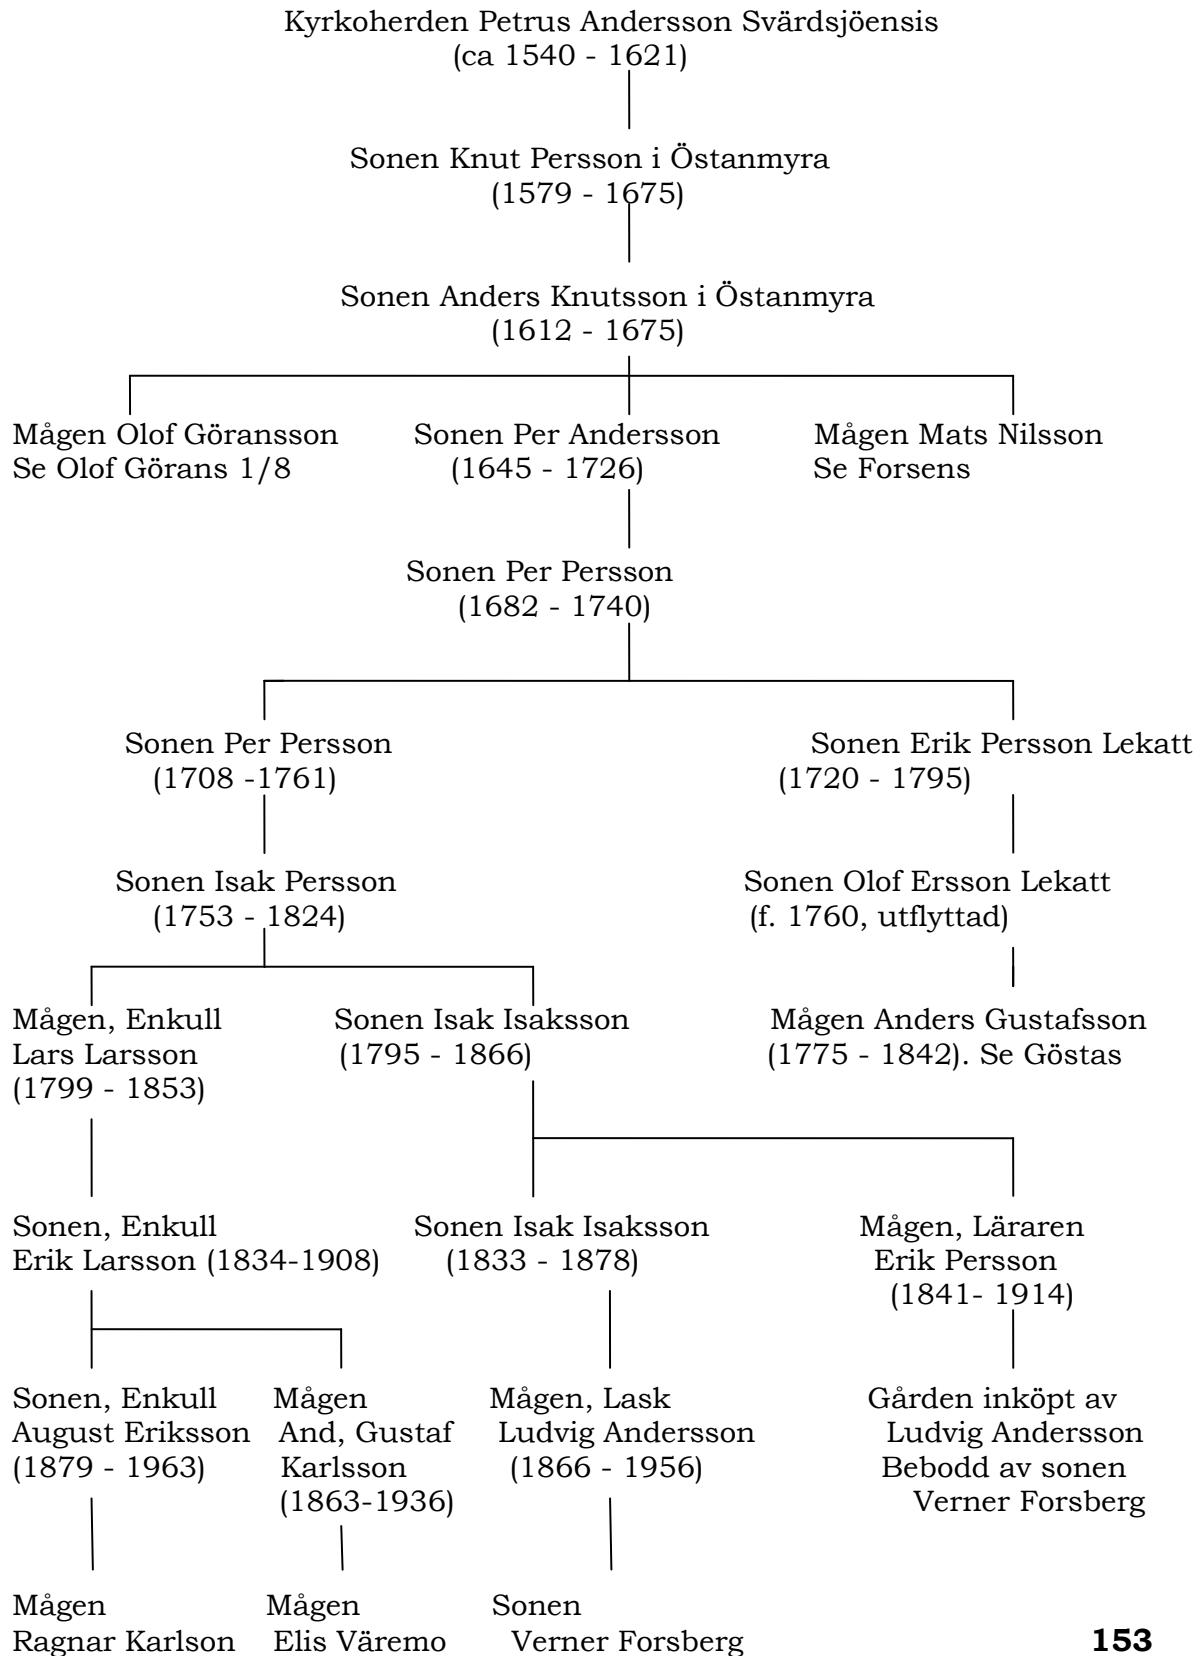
Kyrkoherden Petrus Andersson Svärdsjöensis
(ca 1540 - 1621)

Sonen Knut Persson i Östanmyra
(1579 - 1675)

Sonen Anders Knutsson i Östanmyra
(1612 - 1675)

Mågen Olof Göransson
Se Olof Görans 1/8

Sonen Per Andersson
(1645 - 1726)

Mågen Mats Nilsson
Se Forsens

Sonen Per Persson
(1682 - 1740)

Sonen Per Persson
(1708 -1761)

Sonen Erik Persson Lekatt
(1720 - 1795)

Sonen Isak Persson
(1753 - 1824)

Sonen Olof Ersson Lekatt
(f. 1760, utflyttad)

Mågen, Enkull
Lars Larsson
(1799 - 1853)

Sonen Isak Isaksson
(1795 - 1866)

Mågen Anders Gustafsson
(1775 - 1842). Se Göstas

Sonen, Enkull
Erik Larsson (1834-1908)

Sonen Isak Isaksson
(1833 - 1878)

Mågen, Läraren
Erik Persson
(1841- 1914)

Sonen, Enkull
August Eriksson
(1879 - 1963)

Mågen
And, Gustaf
Karlsson
(1863-1936)

Mågen, Lask
Ludvig Andersson
(1866 - 1956)

Gården inköpt av
Ludvig Andersson
Bebodd av sonen
Verner Forsberg

Mågen
Ragnar Karlson

Mågen
Elis Väremo

Sonen
Verner Forsberg

153